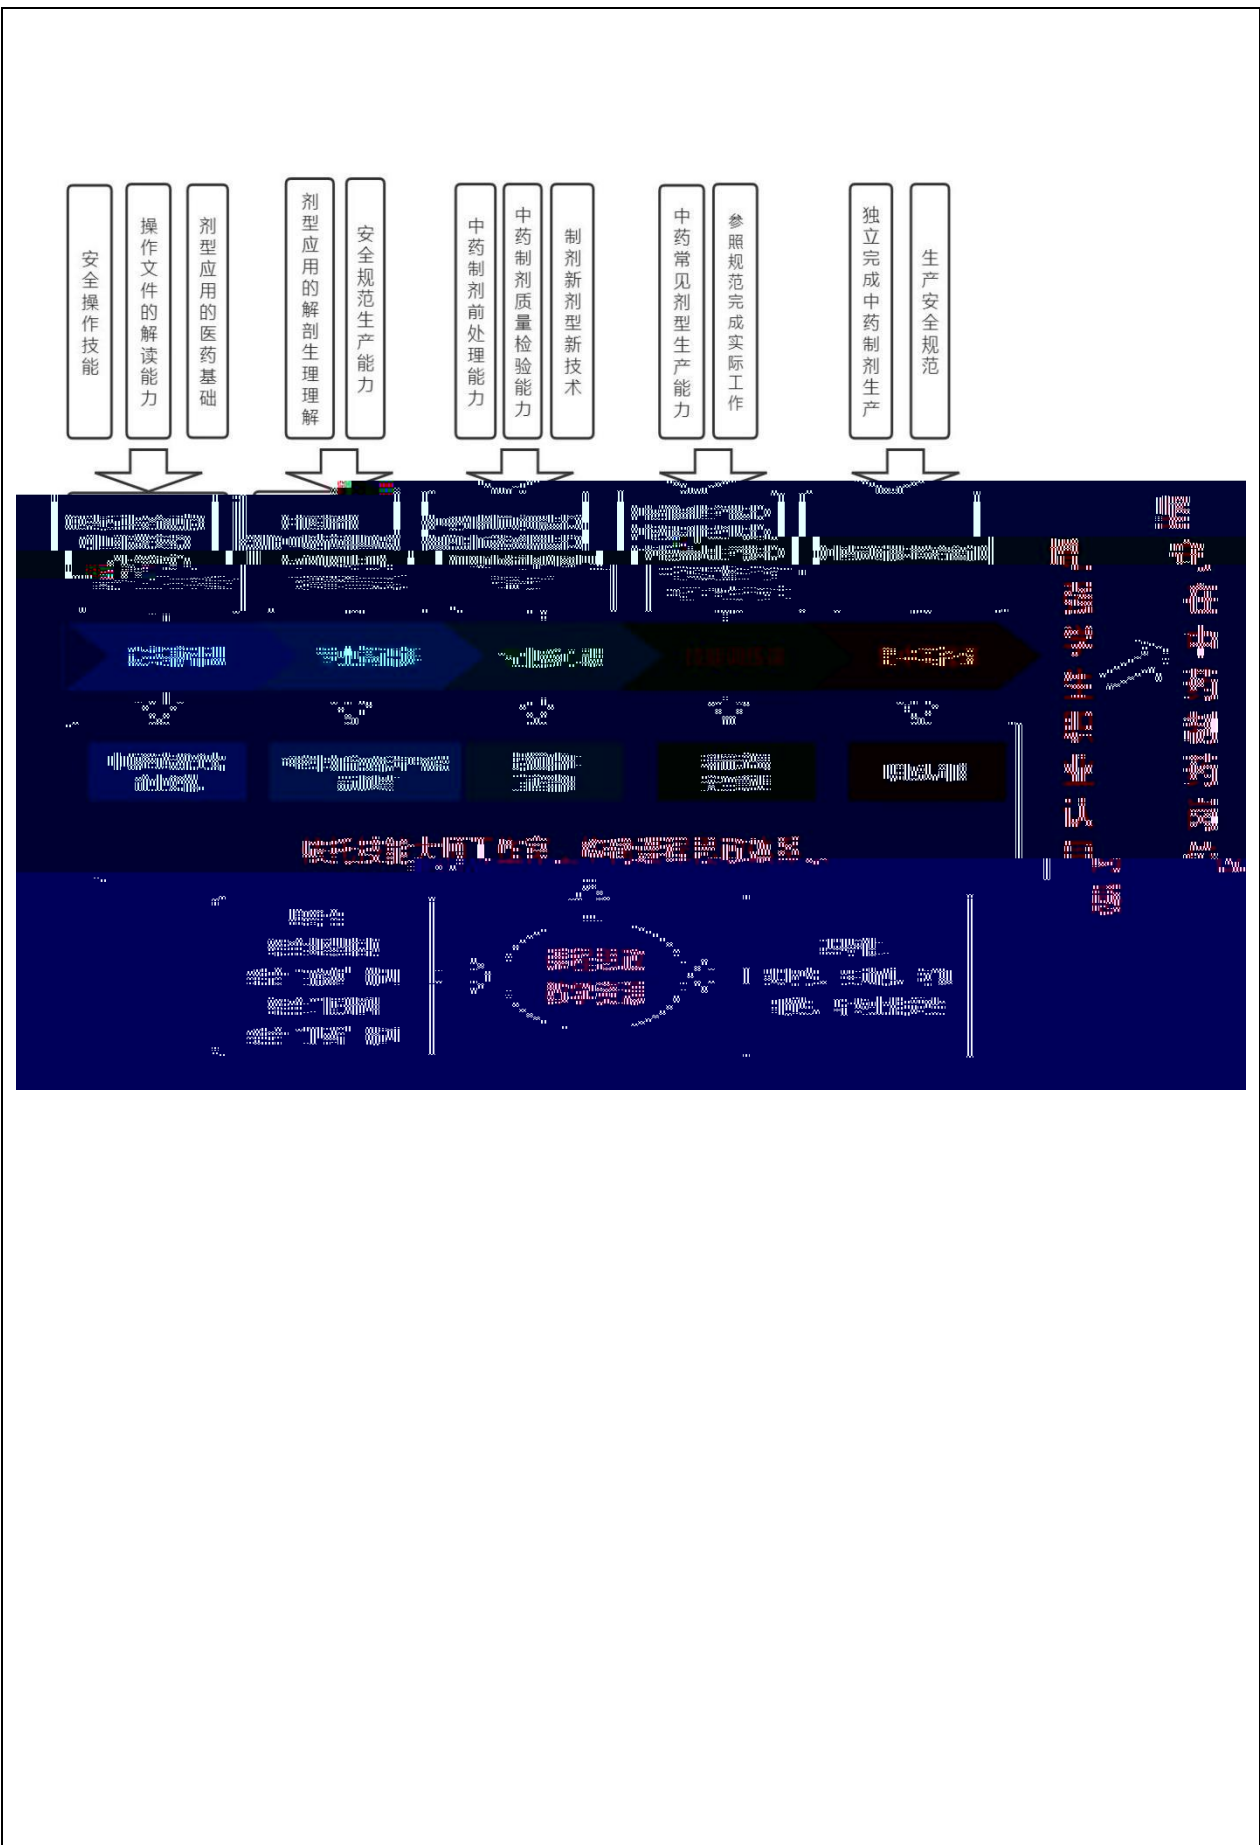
安全操作技能

操作文件的解读能力

剂型应用的医药基础

剂型应用的解剖生理理解

安全规范生产能力

中药制剂前处理能力

中药制剂质量检验能力

制剂新剂型新技术

中药常见剂型生产能力

参照规范完成实际工作

独立完成中药制剂生产

生产安全规范

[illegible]